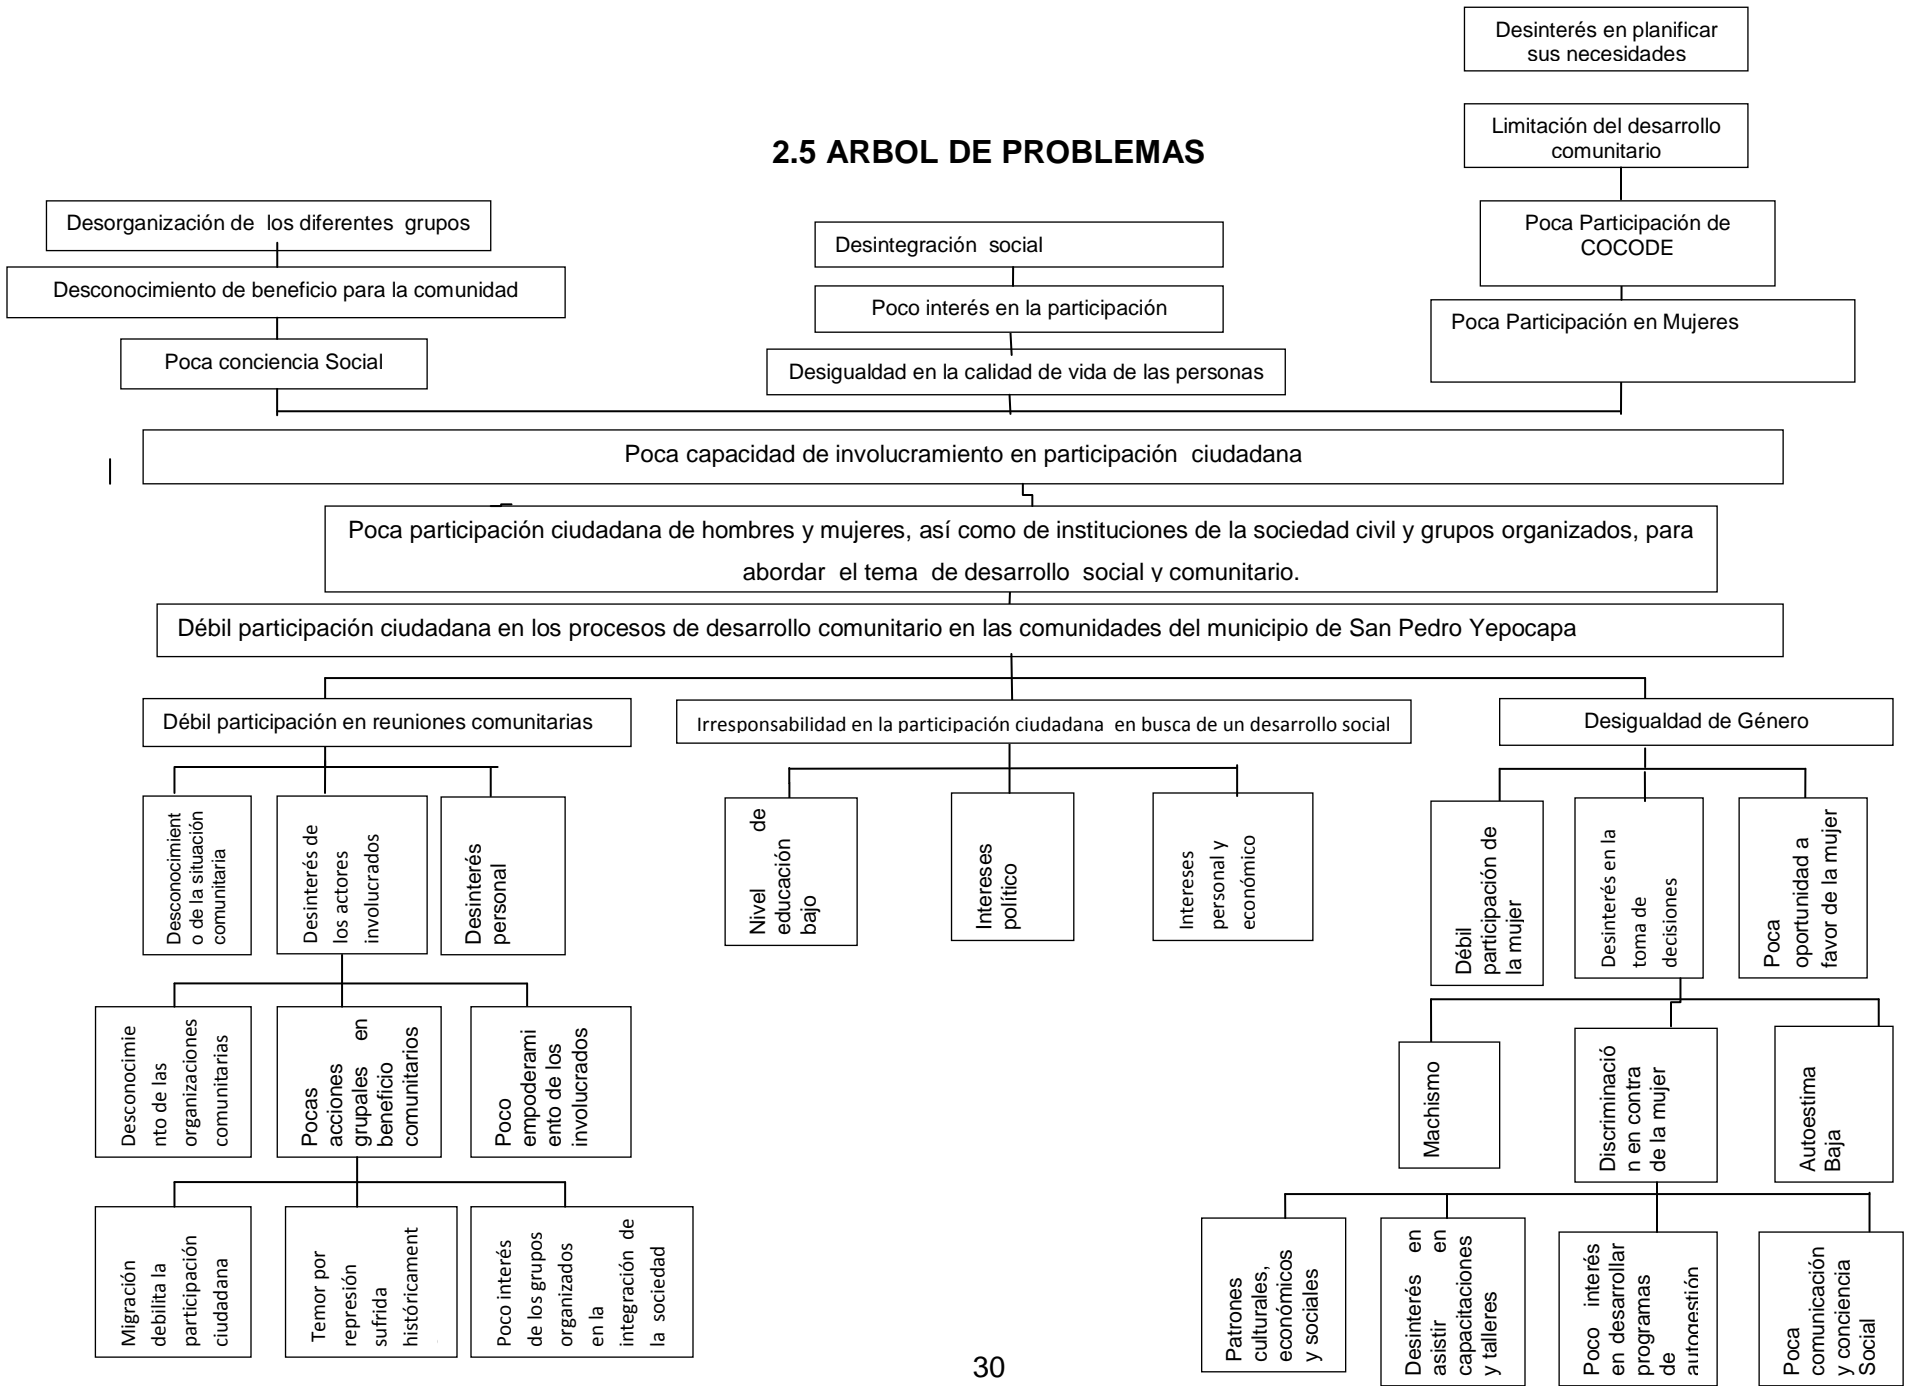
Desinterés en planificar sus necesidades

Limitación del desarrollo comunitario

2.5 ARBOL DE PROBLEMAS

Desorganización de los diferentes grupos

Desconocimiento de beneficio para la comunidad

Poca conciencia Social

Desintegración social

Poco interés en la participación

Desigualdad en la calidad de vida de las personas

Poca Participación de COCODE

Poca Participación en Mujeres

Poca capacidad de involucramiento en participación ciudadana

Poca participación ciudadana de hombres y mujeres, así como de instituciones de la sociedad civil y grupos organizados, para abordar el tema de desarrollo social y comunitario.

Débil participación ciudadana en los procesos de desarrollo comunitario en las comunidades del municipio de San Pedro Yepocapa

Débil participación en reuniones comunitarias

Irresponsabilidad en la participación ciudadana en busca de un desarrollo social

Desigualdad de Género

Desconocimiento de la situación comunitaria

Desinterés de los actores involucrados

Desinterés personal

Nivel de educación bajo

Intereses político

Intereses personal y económico

Débil participación de la mujer

Desinterés en la toma de decisiones

Poca oportunidad a favor de la mujer

Desconocimiento de las organizaciones comunitarias

Pocas acciones grupales en beneficio comunitarios

Poco empoderamiento de los involucrados

Machismo

Discriminación en contra de la mujer

Autoestima Baja

Migración debilita la participación ciudadana

Temor por represión sufrida históricament

Poco interés de los grupos organizados en la integración de la sociedad

Patrones culturales, económicos y sociales

Desinterés en asistir en capacitaciones y talleres

Poco interés en desarrollar programas de autogestión

Poca comunicación y conciencia Social

30